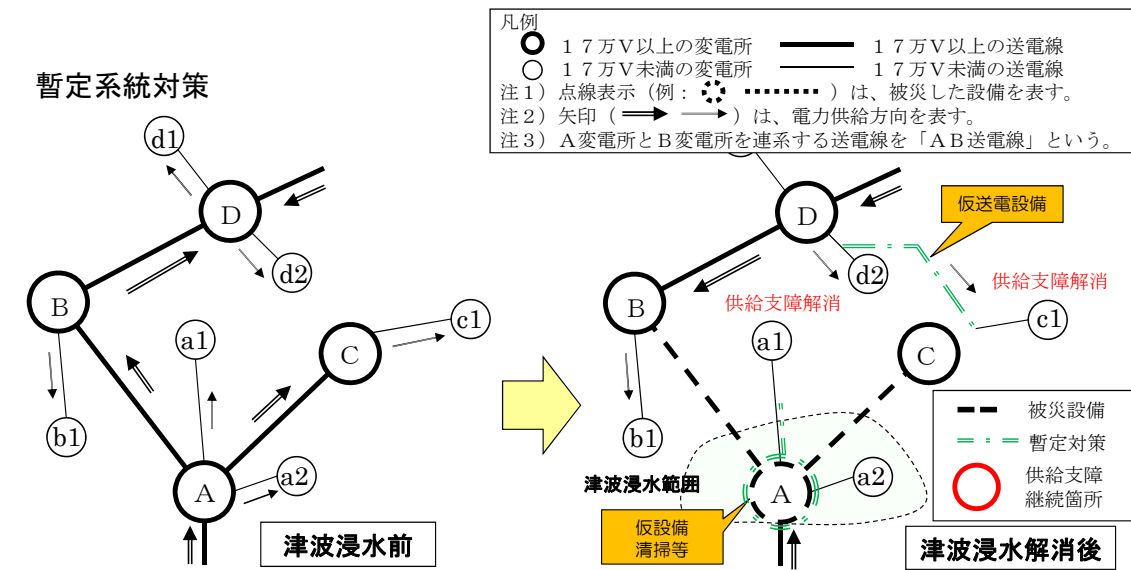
凡例
１７万Ｖ以上の変電所　１７万Ｖ以上の送電線
１７万Ｖ未満の変電所　１７万Ｖ未満の送電線
注１）点線表示（例：　）は、被災した設備を表す。
注２）矢印（　）は、電力供給方向を表す。
注３）Ａ変電所とＢ変電所を連系する送電線を「ＡＢ送電線」という。

暫定系統対策

d1
D
d2
B
a1
C
c1
b1
A
a2
津波浸水前

仮送電設備
D
d2
供給支障解消
供給支障解消
B
c1
a1
C
b1
津波浸水範囲
A
a2
仮設備
清掃等
被災設備
暫定対策
供給支障
継続箇所
津波浸水解消後